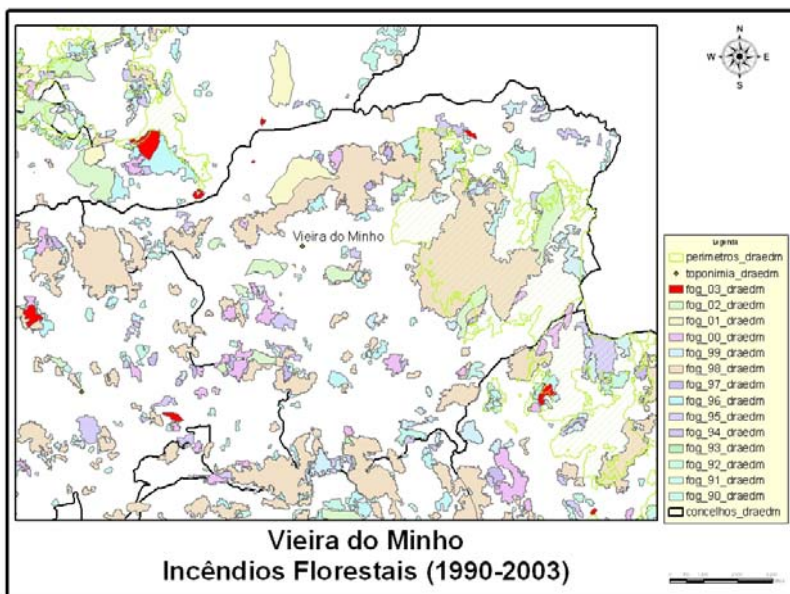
N
W
E
S

Vieira do Minho

Legenda
perimetros_draedm
toponimia_draedm
fog_03_draedm
fog_02_draedm
fog_01_draedm
fog_00_draedm
fog_99_draedm
fog_98_draedm
fog_97_draedm
fog_96_draedm
fog_95_draedm
fog_94_draedm
fog_93_draedm
fog_92_draedm
fog_91_draedm
fog_90_draedm
concelhos_draedm

Vieira do Minho
Incêndios Florestais (1990-2003)

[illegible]